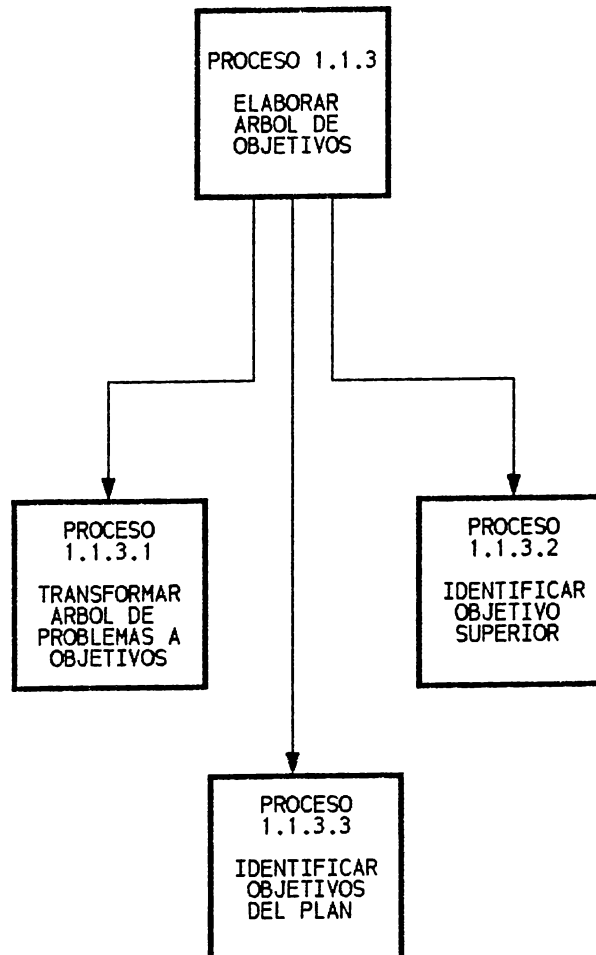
PROCESO 1.1.3

ELABORAR ARBOL DE OBJETIVOS

PROCESO 1.1.3.1

TRANSFORMAR ARBOL DE PROBLEMAS A OBJETIVOS

PROCESO 1.1.3.2

IDENTIFICAR OBJETIVO SUPERIOR

PROCESO 1.1.3.3

IDENTIFICAR OBJETIVOS DEL PLAN